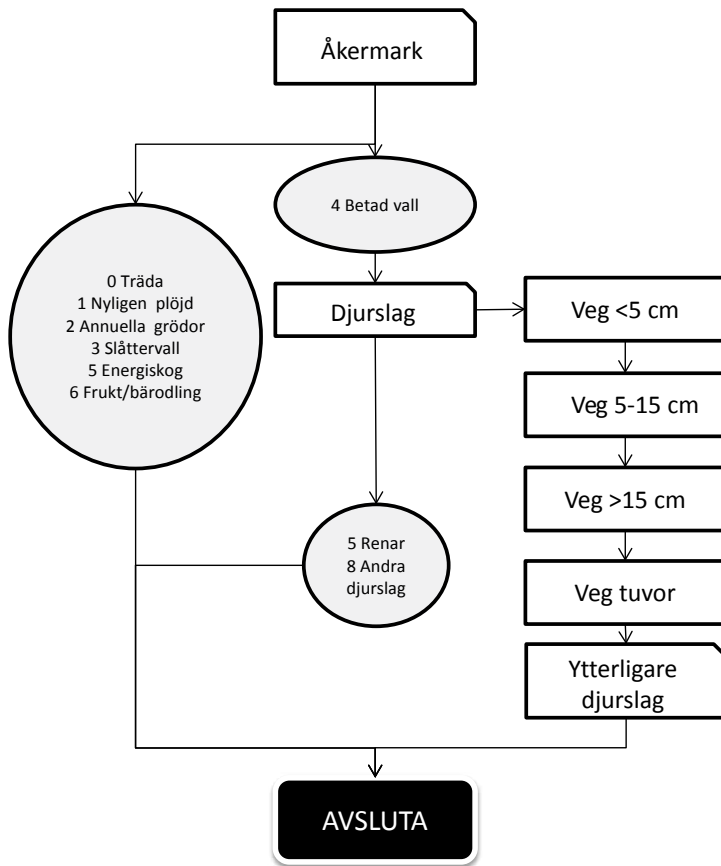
Åkermark

4 Betad vall

0 Träda
1 Nyligen plöjd
2 Annuella grödor
3 Slåttervall
5 Energiskog
6 Frukt/bärodling

Djurslag

Veg <5 cm

Veg 5-15 cm

Veg >15 cm

5 Renar
8 Andra djurslag

Veg tuvor

Ytterligare djurslag

AVSLUTA